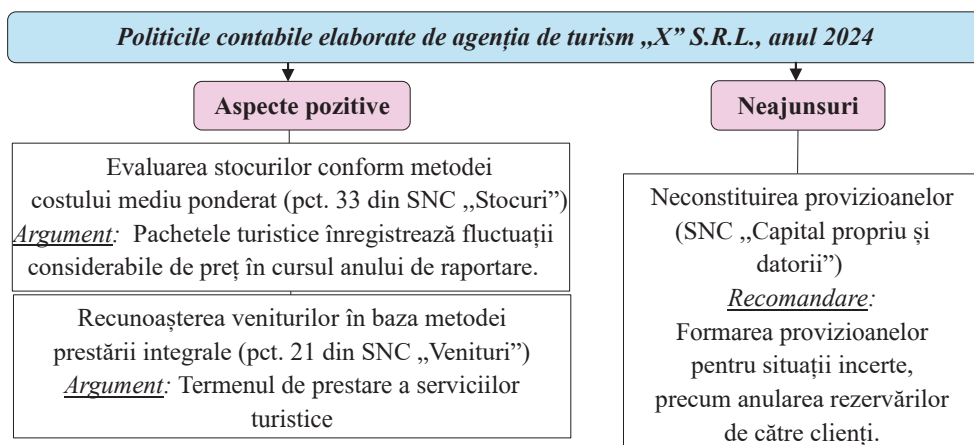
Politicile contabile elaborate de agenția de turism „X" S.R.L., anul 2024

Aspecte pozitive

Evaluarea stocurilor conform metodei costului mediu ponderat (pct. 33 din SNC „Stocuri")
Argument: Pachetele turistice înregistrează fluctuații considerabile de preț în cursul anului de raportare.

Recunoașterea veniturilor în baza metodei prestării integrale (pct. 21 din SNC „Venituri")
Argument: Termenul de prestare a serviciilor turistice

Neajunsuri

Neconstituirea provizioanelor (SNC „Capital propriu și datorii")
Recomandare:
Formarea provizioanelor pentru situații incerte, precum anularea rezervărilor de către clienți.